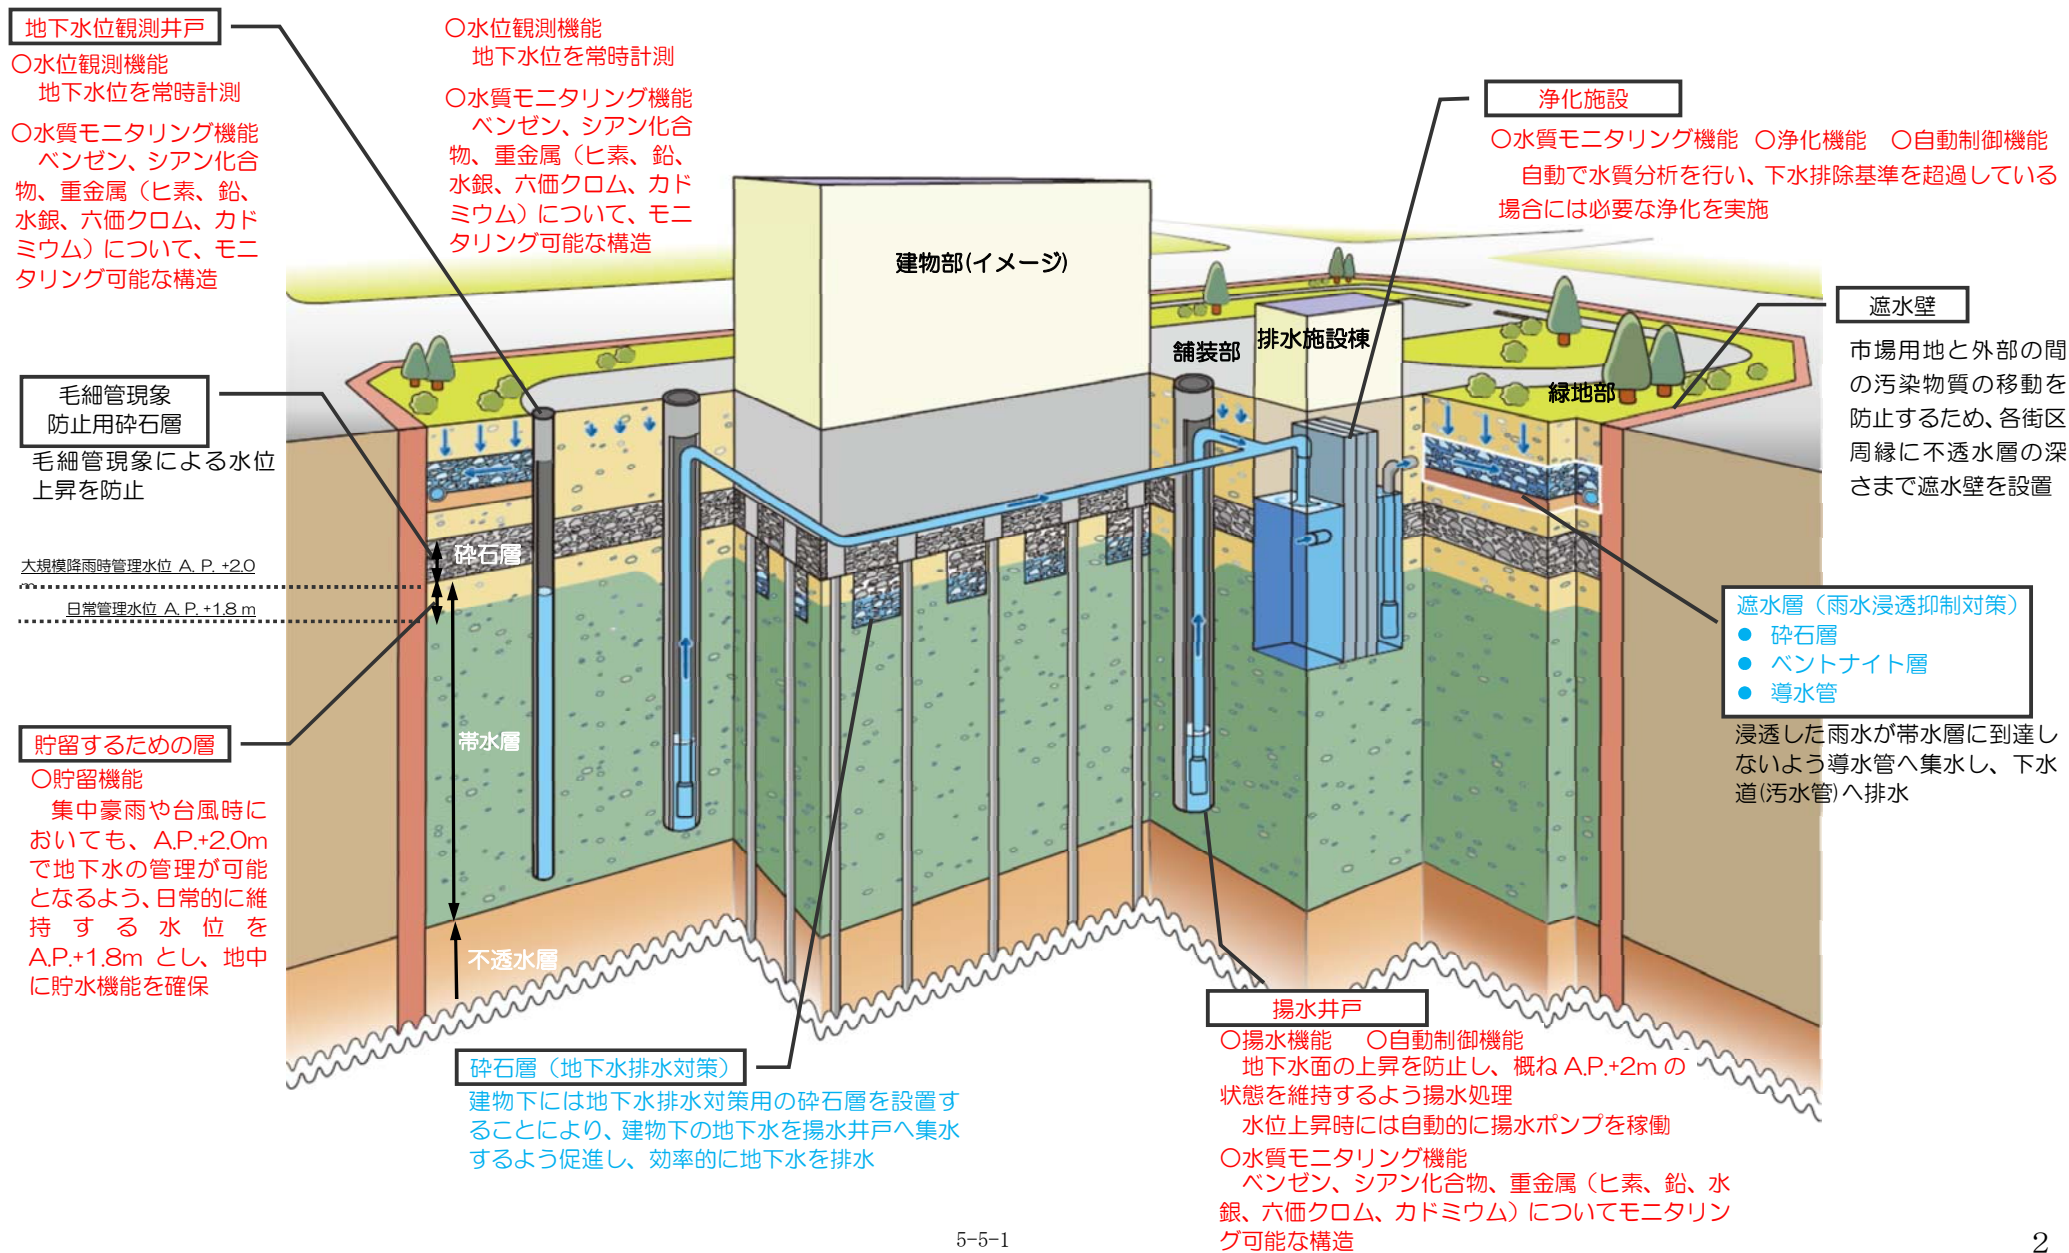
地下水位観測井戸
○水位観測機能
地下水位を常時計測
○水質モニタリング機能
ベンゼン、シアン化合物、重金属（ヒ素、鉛、水銀、六価クロム、カドミウム）について、モニタリング可能な構造

○水位観測機能
地下水位を常時計測
○水質モニタリング機能
ベンゼン、シアン化合物、重金属（ヒ素、鉛、水銀、六価クロム、カドミウム）について、モニタリング可能な構造

浄化施設
○水質モニタリング機能 ○浄化機能 ○自動制御機能
自動で水質分析を行い、下水排除基準を超過している場合には必要な浄化を実施

建物部(イメージ)

舗装部
排水施設棟
緑地部

遮水壁
市場用地と外部の間の汚染物質の移動を防止するため、各街区周縁に不透水層の深さまで遮水壁を設置

毛細管現象
防止用砕石層
毛細管現象による水位上昇を防止

砕石層
大規模降雨時管理水位 A. P. +2.0 m
日常管理水位 A. P. +1.8 m

帯水層
不透水層

遮水層（雨水浸透抑制対策）
● 砕石層
● ベントナイト層
● 導水管
浸透した雨水が帯水層に到達しないよう導水管へ集水し、下水道(汚水管)へ排水

貯留するための層
○貯留機能
集中豪雨や台風時においても、A.P.+2.0mで地下水の管理が可能となるよう、日常的に維持する水位をA.P.+1.8m とし、地中に貯水機能を確保

砕石層（地下水排水対策）
建物下には地下水排水対策用の砕石層を設置することにより、建物下の地下水を揚水井戸へ集水するよう促進し、効率的に地下水を排水

揚水井戸
○揚水機能 ○自動制御機能
地下水面の上昇を防止し、概ね A.P.+2m の状態を維持するよう揚水処理
水位上昇時には自動的に揚水ポンプを稼働
○水質モニタリング機能
ベンゼン、シアン化合物、重金属（ヒ素、鉛、水銀、六価クロム、カドミウム）についてモニタリング可能な構造

5-5-1
2